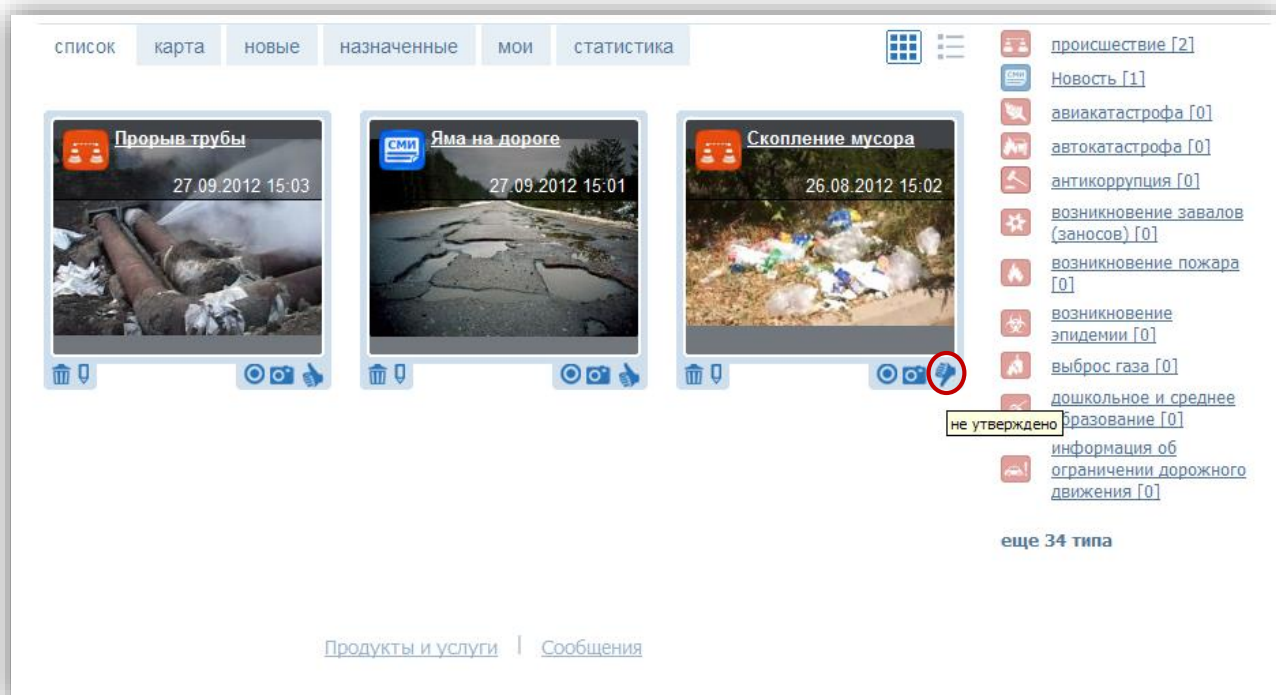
список карта новые назначенные мои статистика

СМИ Прорыв трубы
27.09.2012 15:03

СМИ Яма на дороге
27.09.2012 15:01

Скопление мусора
26.08.2012 15:02

не утверждено

происшествие [2]
СМИ Новость [1]
авиакатастрофа [0]
автокатастрофа [0]
антикоррупция [0]
возникновение завалов (заносов) [0]
возникновение пожара [0]
возникновение эпидемии [0]
выброс газа [0]
дошкольное и среднее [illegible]бразование [0]
информация об ограничении дорожного движения [0]

еще 34 типа

Продукты и услуги | Сообщения